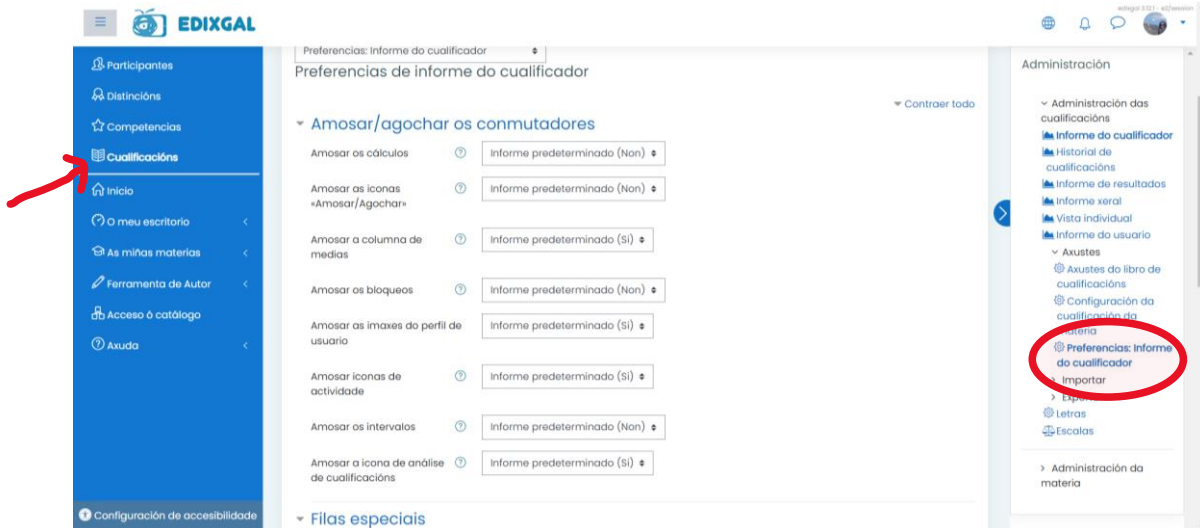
EDIXGAL

edixgal 3.921 - ed/session

Participantes
Distincións
Competencias
Cualificacións
Inicio
O meu escritorio
As miñas materias
Ferramenta de Autor
Acceso ó catálogo
Axuda

Configuración de accesibilidade

Preferencias: Informe do cualificador

Preferencias de informe do cualificador

Contraer todo

Amosar/agochar os conmutadores

| | |
|---|---|
| Amosar os cálculos | Informe predeterminado (Non) |
| Amosar as iconas «Amosar/Agochar» | Informe predeterminado (Non) |
| Amosar a columna de medias | Informe predeterminado (Si) |
| Amosar os bloqueos | Informe predeterminado (Non) |
| Amosar as imaxes do perfil de usuario | Informe predeterminado (Si) |
| Amosar iconas de actividade | Informe predeterminado (Si) |
| Amosar os intervalos | Informe predeterminado (Non) |
| Amosar a icona de análise de cualificacións | Informe predeterminado (Si) |

Filas especiais

Administración

Administración das cualificacións
Informe do cualificador
Historial de cualificacións
Informe de resultados
Informe xeral
Vista individual
Informe do usuario
Axustes
Axustes do libro de cualificacións
Configuración da cualificación da materia
Preferencias: Informe do cualificador
Importar
Exp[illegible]
Letras
Escalas

Administración da materia